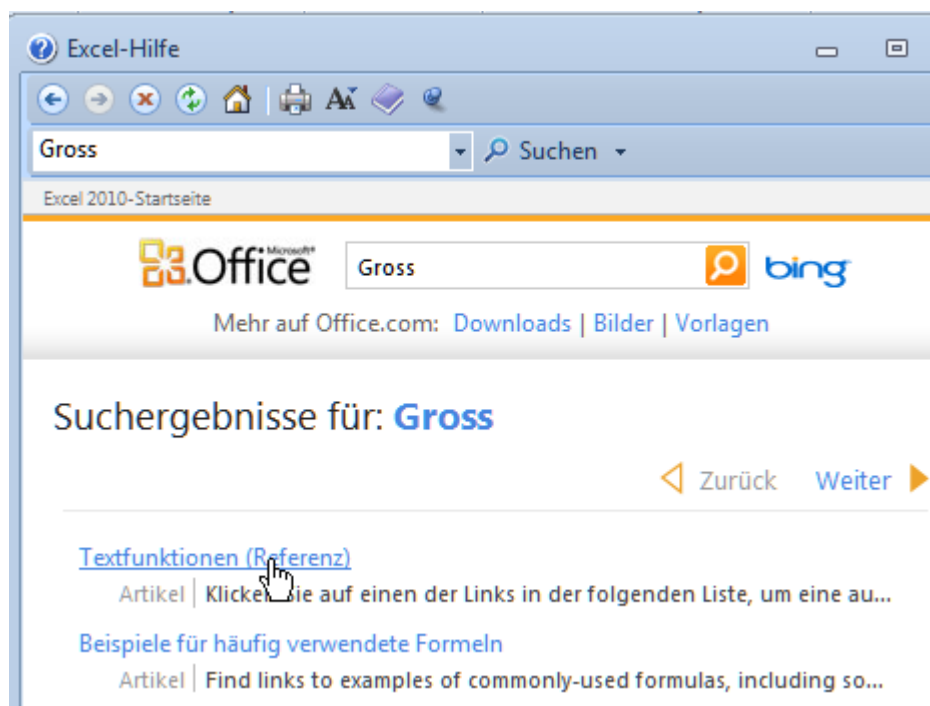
Excel-Hilfe

Gross

Suchen

Excel 2010-Startseite

Microsoft® Office

Gross

bing

Mehr auf Office.com: Downloads | Bilder | Vorlagen

Suchergebnisse für: Gross

Zurück Weiter

Textfunktionen (R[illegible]ferenz)

Artikel | Klicke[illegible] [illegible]ie auf einen der Links in der folgenden Liste, um eine au...

Beispiele für häufig verwendete Formeln

Artikel | Find links to examples of commonly-used formulas, including so...